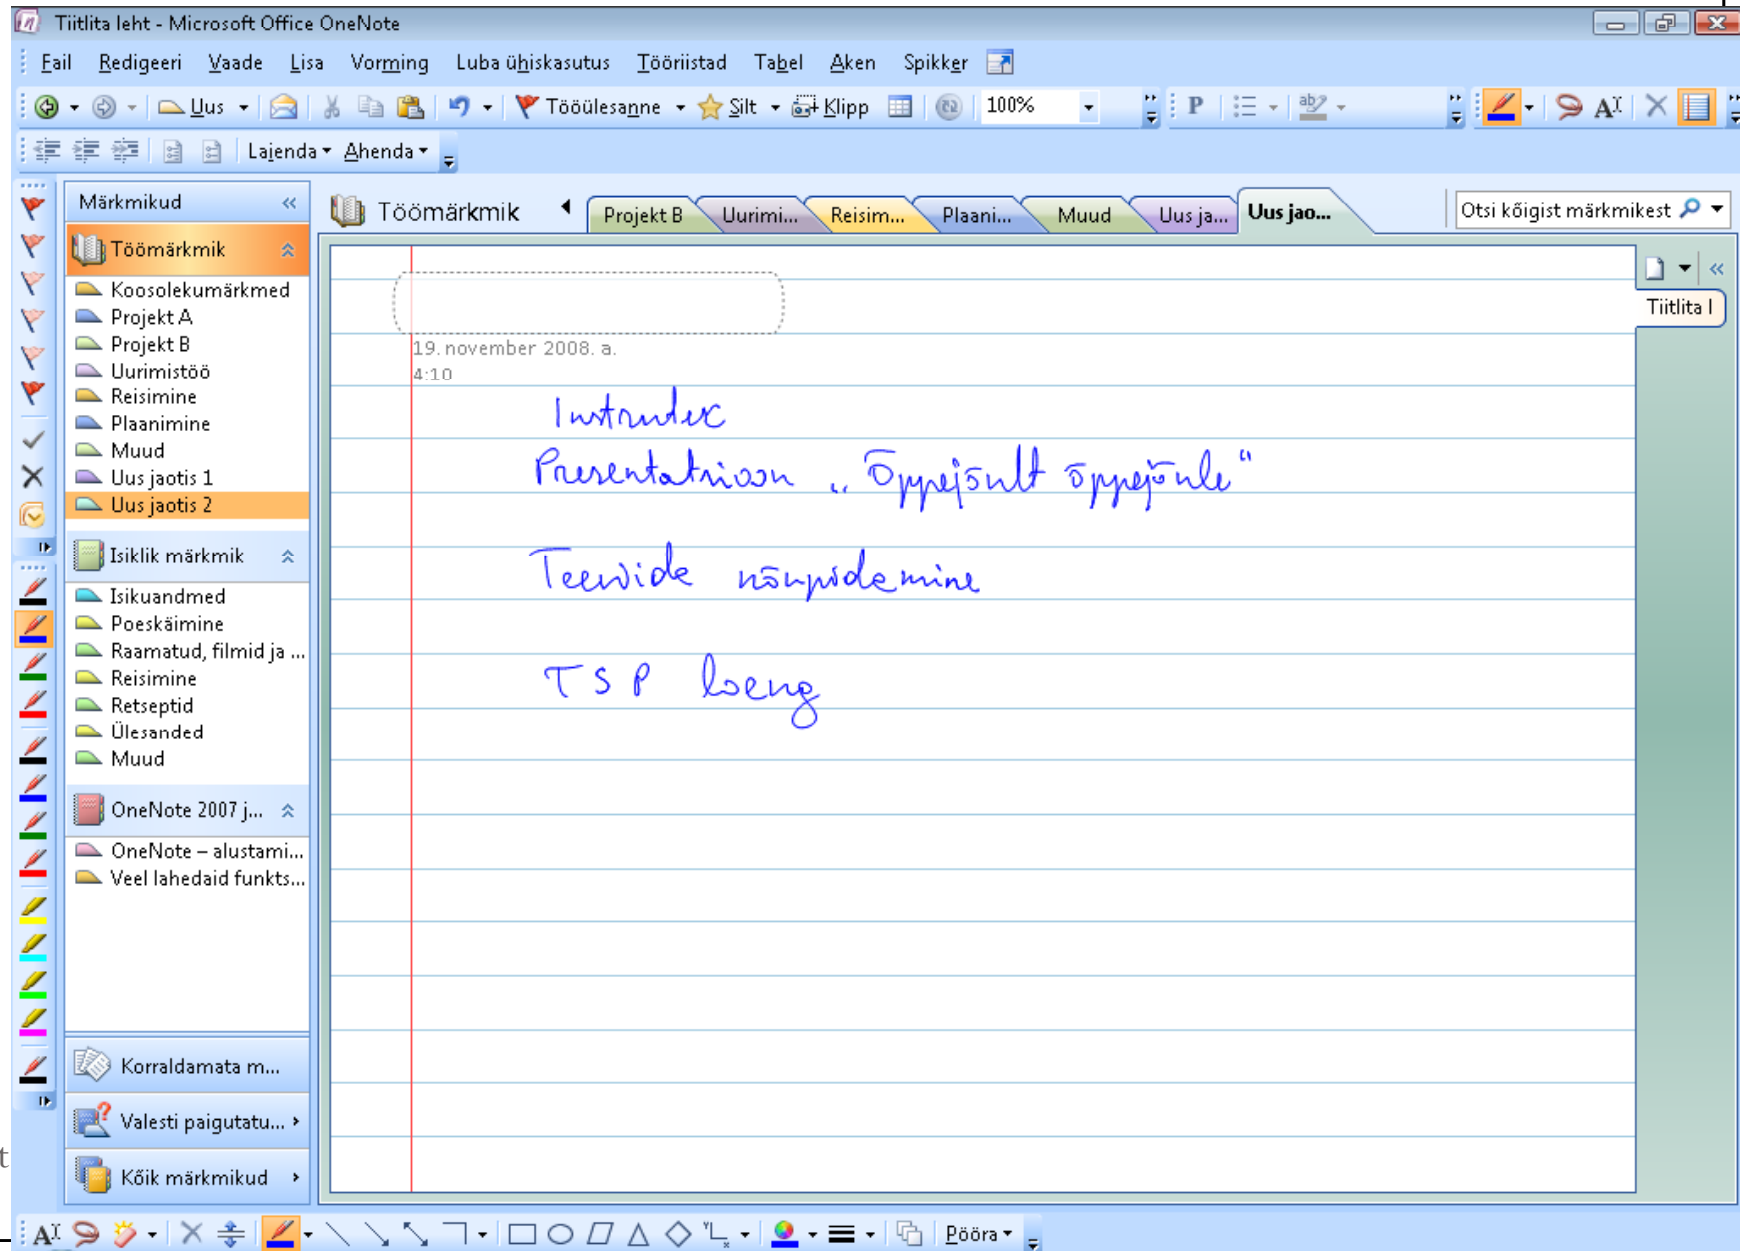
Tiitlita leht - Microsoft Office OneNote

Fail Redigeeri Vaade Lisa Vorming Luba ühiskasutus Tööriistad Tabel Aken Spikker

Uus Tööülesanne Silt Klipp 100%

Lajenda Ahenda

Märkmikud

Töömärkmik
Koosolekumärkmed
Projekt A
Projekt B
Uurimistöö
Reisimine
Plaanimine
Muud
Uus jaotis 1
Uus jaotis 2

Isiklik märkmik
Isikuandmed
Poeskäimine
Raamatud, filmid ja ...
Reisimine
Retseptid
Ülesanded
Muud

OneNote 2007 j...
OneNote – alustami...
Veel lahedaid funkts...

Korraldamata m...
Valesti paigutatu...
Kõik märkmikud

Töömärkmik

Projekt B Uurimi... Reisim... Plaani... Muud Uus ja... Uus jao...

Otsi kõigist märkmikest

Tiitlita l

19. november 2008. a.
4:10

Intradex

Presentatsioon „Õppijalt õppijale"

Teenide nõupidamine

TSP loeng

AI Pööra